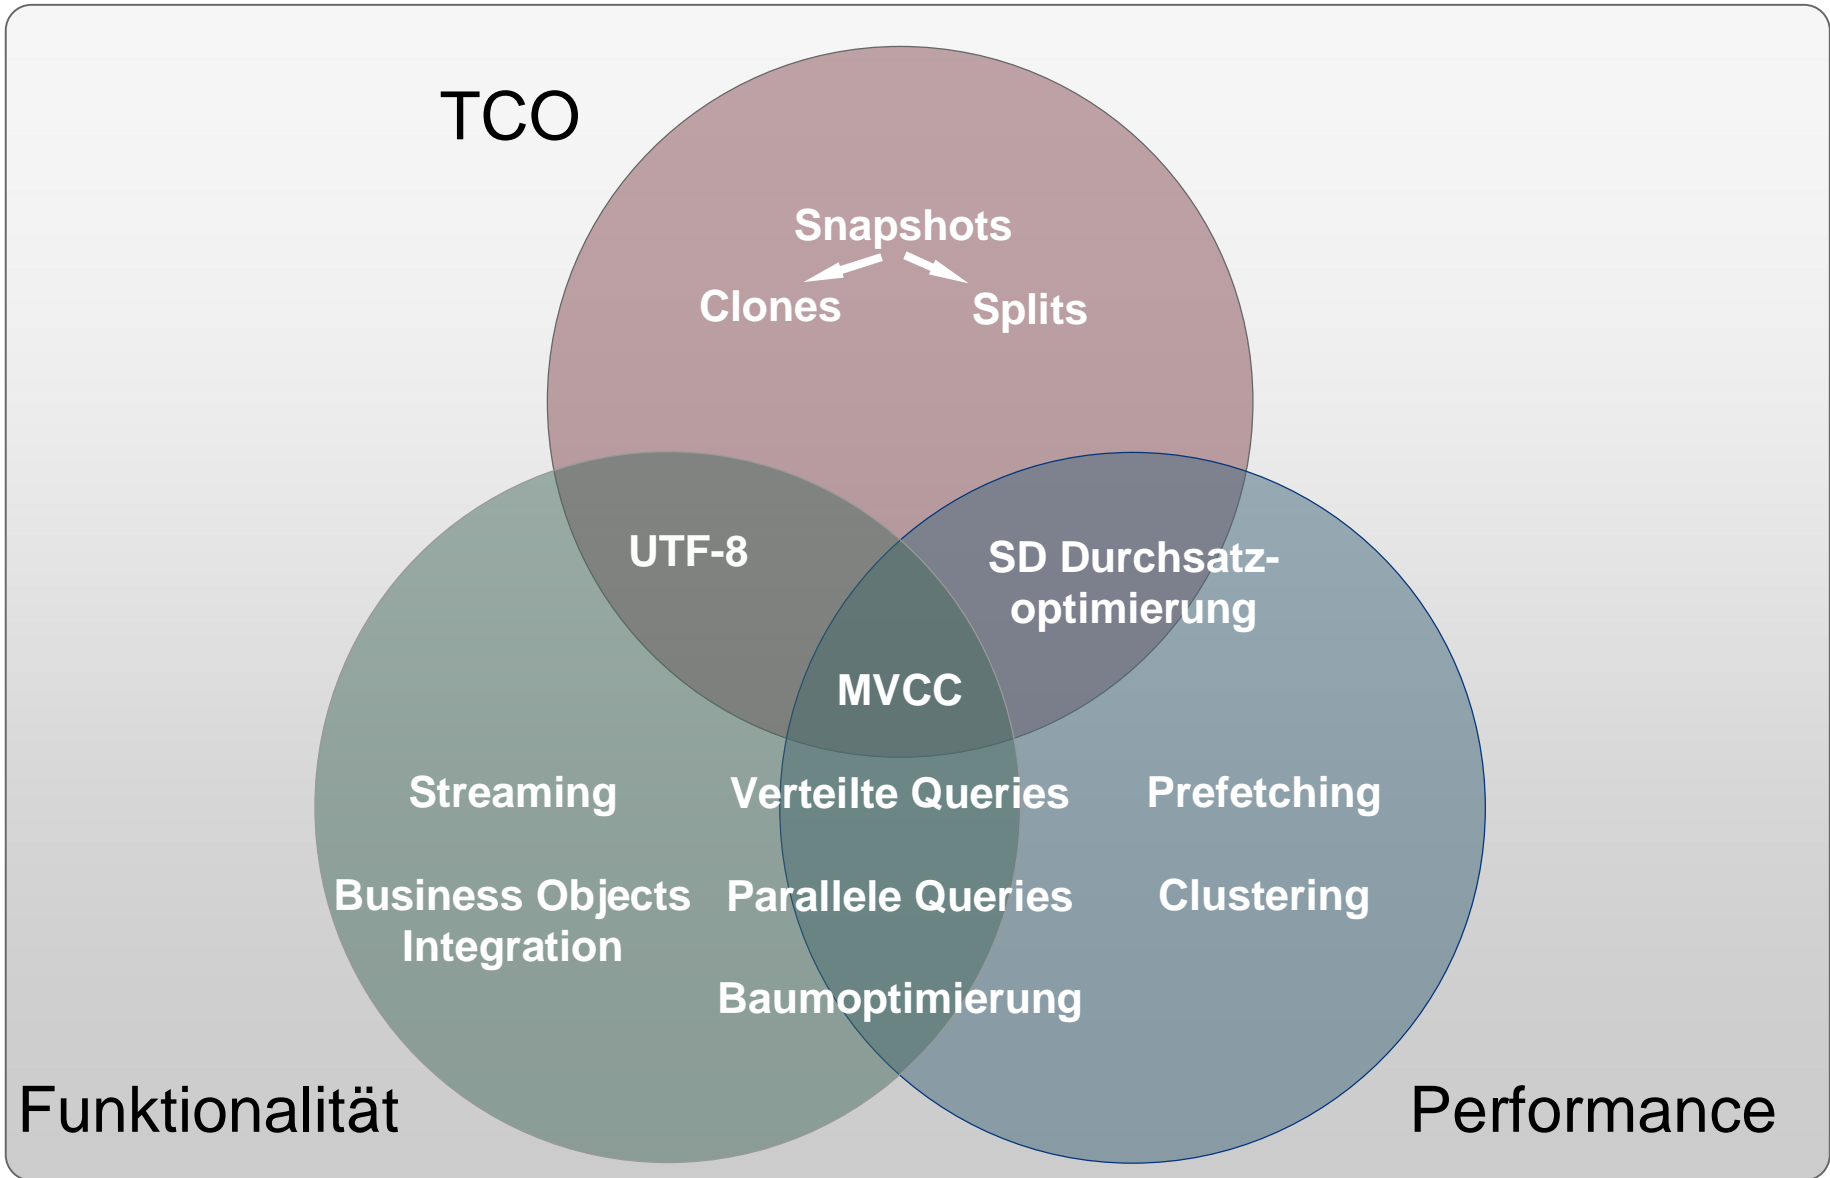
TCO

Snapshots

Clones

Splits

UTF-8

SD Durchsatzoptimierung

MVCC

Streaming

Verteilte Queries

Prefetching

Business Objects Integration

Parallele Queries

Clustering

Baumoptimierung

Funktionalität

Performance